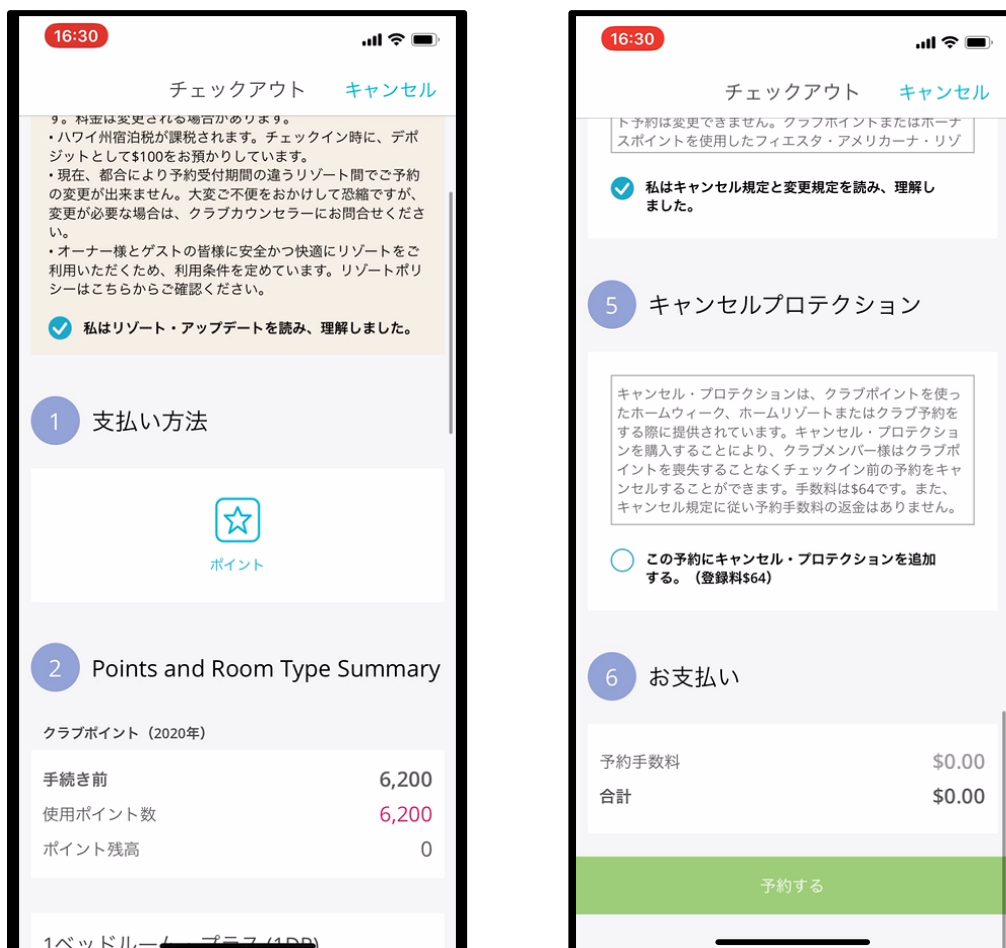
16:30

チェックアウト キャンセル

す。料金は変更される場合があります。
・ハワイ州宿泊税が課税されます。チェックイン時に、デポジットとして$100をお預かりしています。
・現在、都合により予約受付期間の違うリゾート間でご予約の変更が出来ません。大変ご不便をおかけして恐縮ですが、変更が必要な場合は、クラブカウンセラーにお問合せください。
・オーナー様とゲストの皆様に安全かつ快適にリゾートをご利用いただくため、利用条件を定めています。リゾートポリシーはこちらからご確認ください。

私はリゾート・アップデートを読み、理解しました。

1 支払い方法

ポイント

2 Points and Room Type Summary

クラブポイント（2020年）

| | |
|---|---|
| 手続き前 | 6,200 |
| 使用ポイント数 | 6,200 |
| ポイント残高 | 0 |

1ベッドルーム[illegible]

16:30

チェックアウト キャンセル

ト予約は変更できません。クラブポイントまたはボーナスポイントを使用したフィエスタ・アメリカーナ・リゾ

私はキャンセル規定と変更規定を読み、理解しました。

5 キャンセルプロテクション

キャンセル・プロテクションは、クラブポイントを使ったホームウィーク、ホームリゾートまたはクラブ予約をする際に提供されています。キャンセル・プロテクションを購入することにより、クラブメンバー様はクラブポイントを喪失することなくチェックイン前の予約をキャンセルすることができます。手数料は$64です。また、キャンセル規定に従い予約手数料の返金はありません。

この予約にキャンセル・プロテクションを追加する。（登録料$64）

6 お支払い

| | |
|---|---|
| 予約手数料 | $0.00 |
| 合計 | $0.00 |

予約する